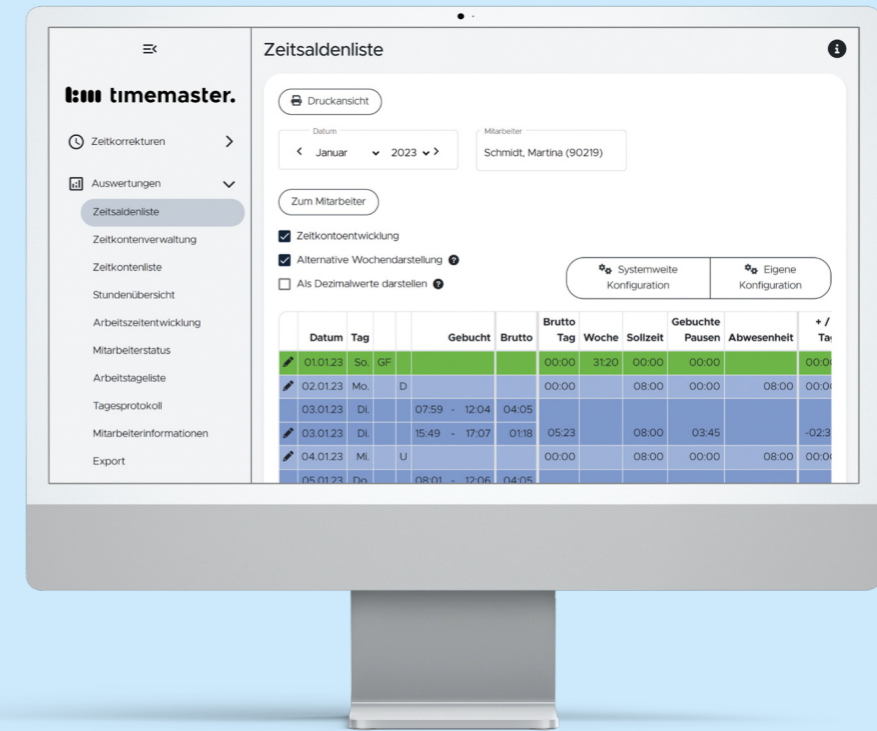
timemaster.

Zeitkorrekturen

Auswertungen

Zeitsaldenliste

Zeitkontenverwaltung

Zeitkontenliste

Stundenübersicht

Arbeitszeitentwicklung

Mitarbeiterstatus

Arbeitstageliste

Tagesprotokoll

Mitarbeiterinformationen

Export

Zeitsaldenliste

Druckansicht

Datum
Januar 2023

Mitarbeiter
Schmidt, Martina (90219)

Zum Mitarbeiter

Zeitkontoentwicklung

Alternative Wochendarstellung

Als Dezimalwerte darstellen

Systemweite Konfiguration

Eigene Konfiguration

| | Datum | Tag | | | Gebucht | Brutto | Brutto Tag | Woche | Sollzeit | Gebuchte Pausen | Abwesenheit | + / Ta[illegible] |
|---|---|---|---|---|---|---|---|---|---|---|---|---|
| | 01.01.23 | So. | GF | | | | 00:00 | 31:20 | 00:00 | 00:00 | | 00:0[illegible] |
| | 02.01.23 | Mo. | | D | | | 00:00 | | 08:00 | 00:00 | 08:00 | 00:0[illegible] |
| | 03.01.23 | Di. | | | 07:59 - 12:04 | 04:05 | | | | | | |
| | 03.01.23 | Di. | | | 15:49 - 17:07 | 01:18 | 05:23 | | 08:00 | 03:45 | | -02:3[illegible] |
| | 04.01.23 | Mi. | | U | | | 00:00 | | 08:00 | 00:00 | 08:00 | 00:0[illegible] |
| | 05.01.23 | Do. | | | 08:01 - 12:06 | 04:05 | | | | | | |